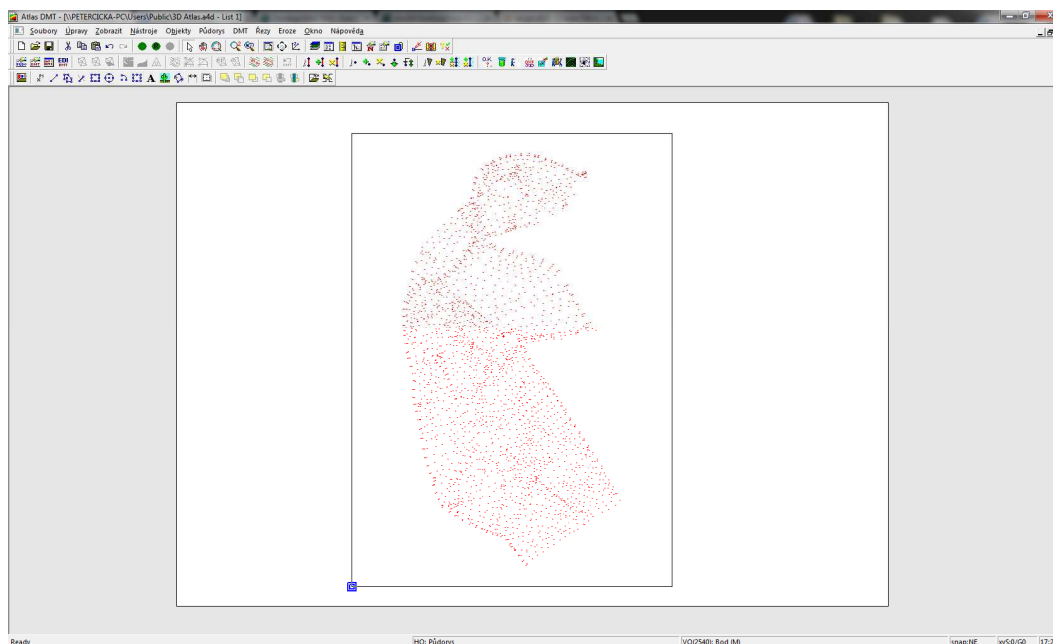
Atlas DMT - [\\PETERCICKA-PC\Users\Public\3D Atlas.a4d - List 1]

Soubory Úpravy Zobrazit Nástroje Objekty Půdorys DMT Řezy Eroze Okno Nápověda

EDI DMT

A

Ready HO: Půdorys VO(2540): Bod (M) snap:NE xyS:0/G0 17:2